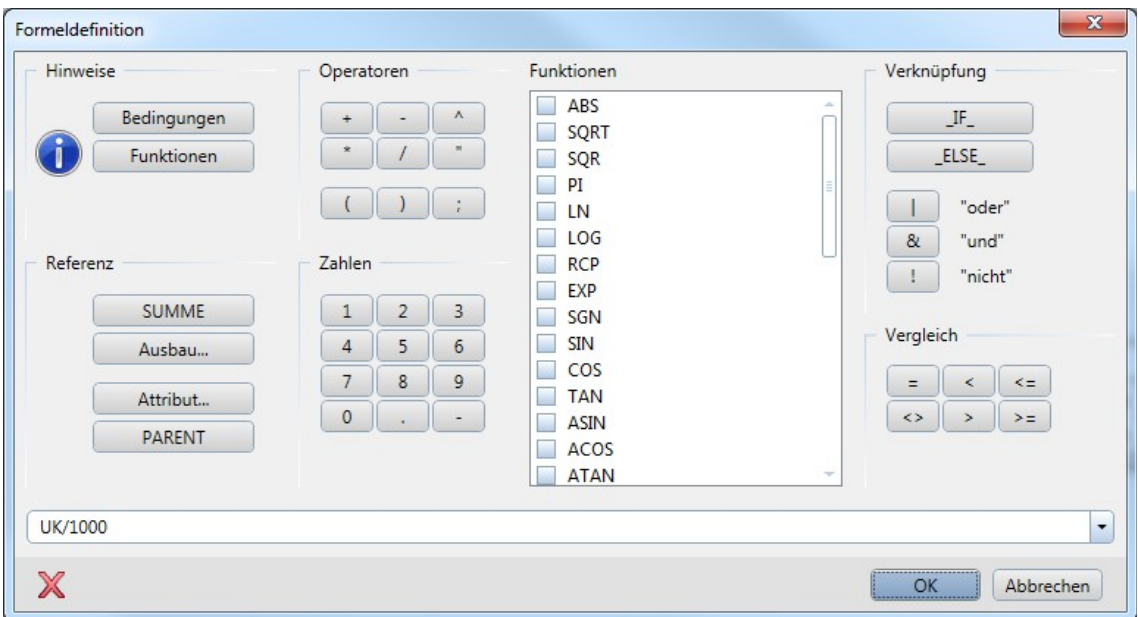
Formeldefinition

Hinweise

Bedingungen
Funktionen

Operatoren

+ - ^
* / "
( ) ;

Funktionen

ABS
SQRT
SQR
PI
LN
LOG
RCP
EXP
SGN
SIN
COS
TAN
ASIN
ACOS
ATAN

Verknüpfung

_IF_
_ELSE_

| "oder"
& "und"
! "nicht"

Referenz

SUMME
Ausbau...
Attribut...
PARENT

Zahlen

1 2 3
4 5 6
7 8 9
0 . -

Vergleich

= < <=
<> > >=

UK/1000

OK
Abbrechen